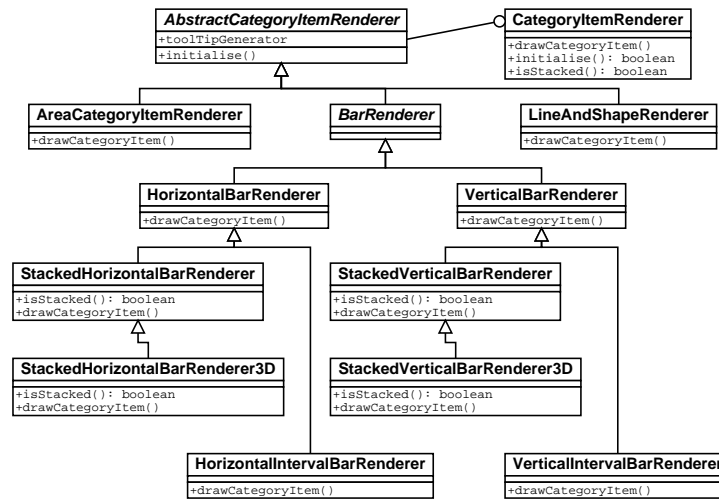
AbstractCategoryItemRenderer
+toolTipGenerator
+initialise()

CategoryItemRenderer
+drawCategoryItem()
+initialise(): boolean
+isStacked(): boolean

AreaCategoryItemRenderer
+drawCategoryItem()

BarRenderer

LineAndShapeRenderer
+drawCategoryItem()

HorizontalBarRenderer
+drawCategoryItem()

VerticalBarRenderer
+drawCategoryItem()

StackedHorizontalBarRenderer
+isStacked(): boolean
+drawCategoryItem()

StackedVerticalBarRenderer
+isStacked(): boolean
+drawCategoryItem()

StackedHorizontalBarRenderer3D
+isStacked(): boolean
+drawCategoryItem()

StackedVerticalBarRenderer3D
+isStacked(): boolean
+drawCategoryItem()

HorizontalIntervalBarRenderer
+drawCategoryItem()

VerticalIntervalBarRenderer
+drawCategoryItem()